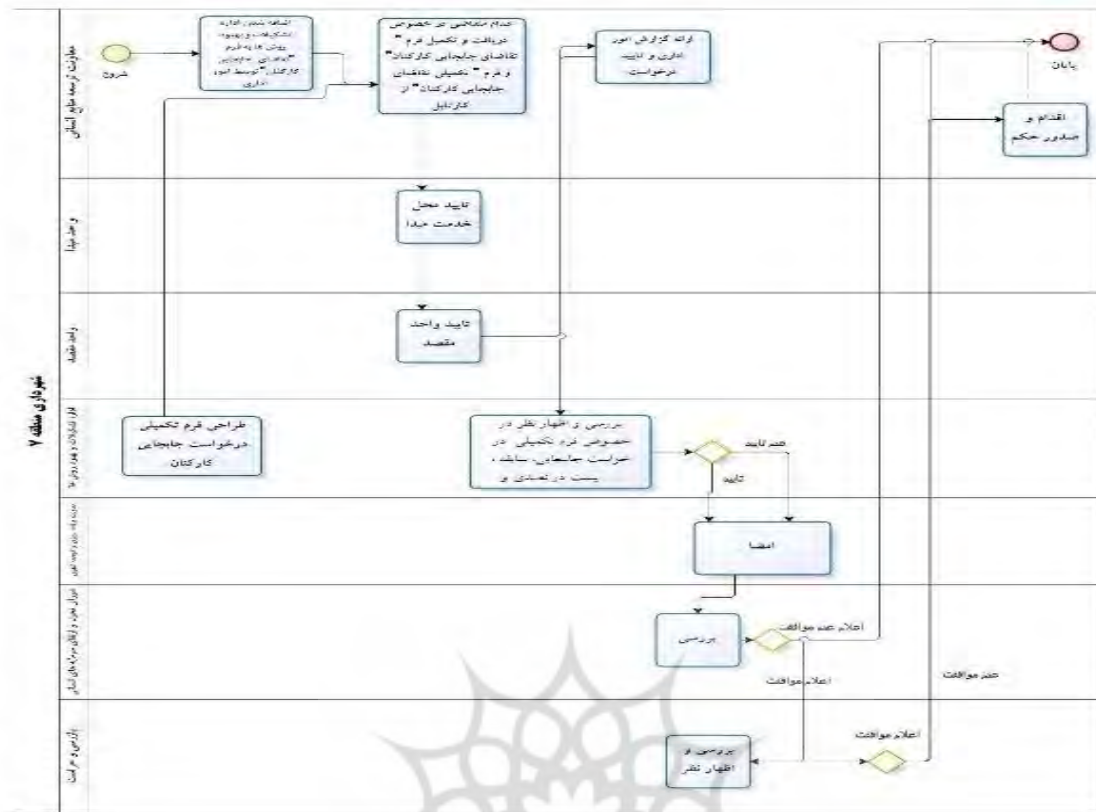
شهرداری منطقه ۷

معاونت توسعه منابع انسانی

شروع

اضافه شدن اداره تشکیلات و بهبود روش ها به فرم "تقاضای جابجایی کارکنان" توسط امور اداری

عدم متقاضی در خصوص دریافت و تکمیل فرم "تقاضای جابجایی کارکنان" و فرم "تکمیلی تقاضای جابجایی کارکنان" از کارتابل

ارائه گزارش امور اداری و تایید درخواست

پایان

اقدام و صدور حکم

واحد مبدا

تایید محل خدمت مبدا

واحد مقصد

تایید واحد مقصد

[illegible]

طراحی فرم تکمیلی درخواست جابجایی کارکنان

بررسی و اظهار نظر در خصوص فرم تکمیلی در خواست جابجایی، سابقه، پست در تصدی و

عدم تایید

تایید

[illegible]

امضا

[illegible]

بررسی

اعلام عدم موافقت

اعلام موافقت

عدم موافقت

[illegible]

اعلام موافقت

بررسی و اظهار نظر